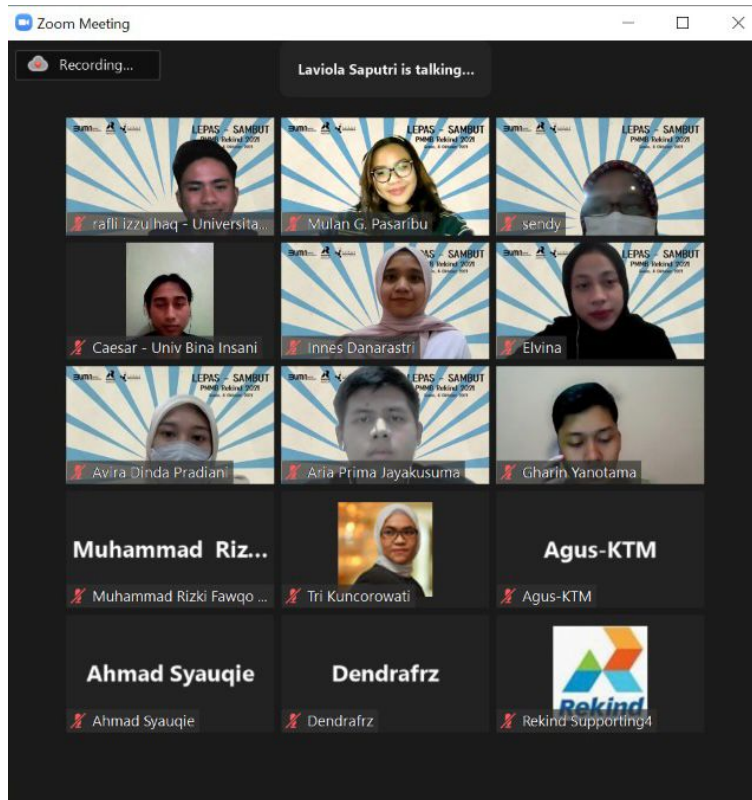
Zoom Meeting

Recording...

Laviola Saputri is talking...

LEPAS - SAMBUT PMMB Rekind 2021

rafli izzu haq - Universita...

LEPAS - SAMBUT PMMB Rekind 2021

Mulan G. Pasaribu

sendy

Caesar - Univ Bina Insani

LEPAS - SAMBUT

Innes Danarastri

LEPAS - SAMBUT

Elvina

LEPAS - SAMBUT

Avira Dinda Pradiani

LEPAS - SAMBUT

Aria Prima Jayakusuma

Gharin Yanotama

Muhammad Riz...

Muhammad Rizki Fawqo ...

Tri Kuncorowati

Agus-KTM

Agus-KTM

Ahmad Syauqie

Ahmad Syauqie

Dendrafrz

Dendrafrz

Rekind

Rekind Supporting4